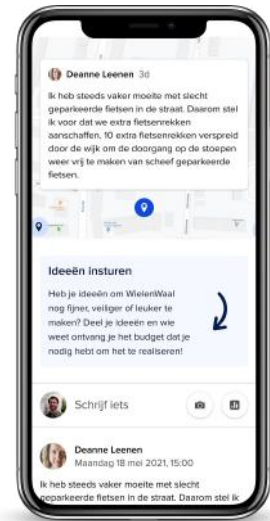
Deanne Leenen 3d

Ik heb steeds vaker moeite met slecht geparkeerde fietsen in de straat. Daarom stel ik voor dat we extra fietsenrekken aanschaffen. 10 extra fietsenrekken verspreid door de wijk om de doorgang op de stoepen weer vrij te maken van scheef geparkeerde fietsen.

Ideeën insturen

Heb je ideeën om WielenWaal nog fijner, veiliger of leuker te maken? Deel je ideeën en wie weet ontvang je het budget dat je nodig hebt om het te realiseren!

Schrijf iets

Deanne Leenen
Maandag 18 mei 2021, 15:00

Ik heb steeds vaker moeite met slecht geparkeerde fietsen in de straat. Daarom stel ik